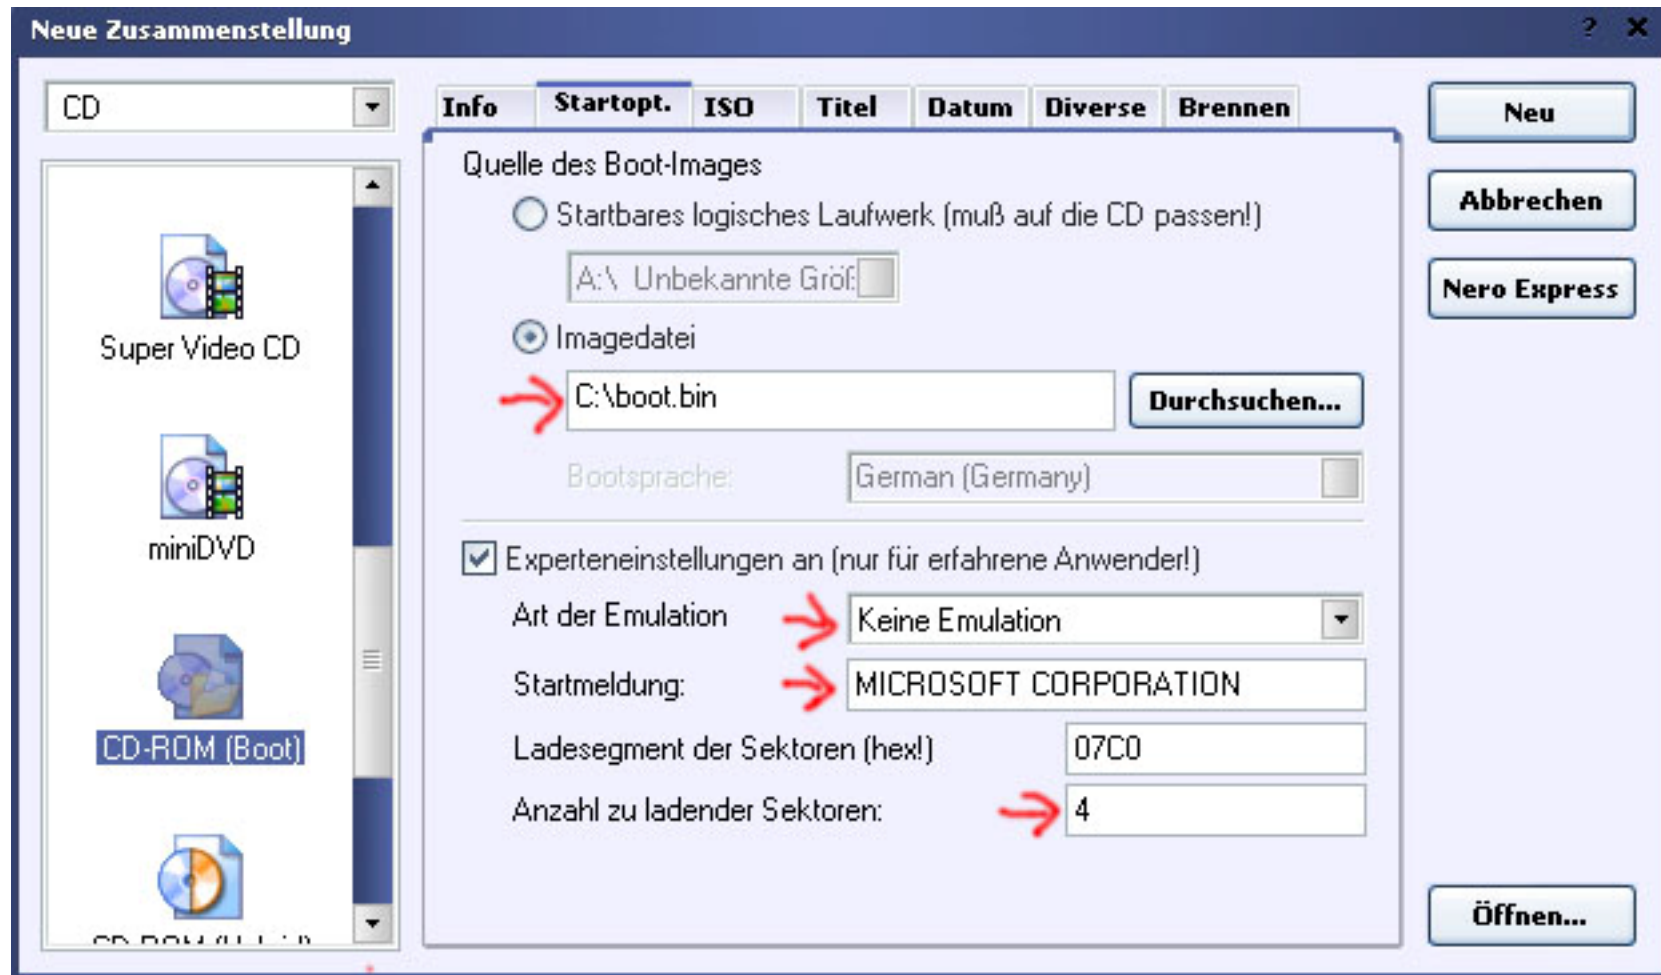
Neue Zusammenstellung

? ✕

CD

Super Video CD

miniDVD

CD-ROM (Boot)

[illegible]

Info | Startopt. | ISO | Titel | Datum | Diverse | Brennen

Quelle des Boot-Images

Startbares logisches Laufwerk (muß auf die CD passen!)

A:\ Unbekannte Größ

Imagedatei

C:\boot.bin

Durchsuchen...

Bootsprache:

German (Germany)

Experteneinstellungen an (nur für erfahrene Anwender!)

Art der Emulation

Keine Emulation

Startmeldung:

MICROSOFT CORPORATION

Ladesegment der Sektoren (hex!)

07C0

Anzahl zu ladender Sektoren:

4

Neu

Abbrechen

Nero Express

Öffnen...